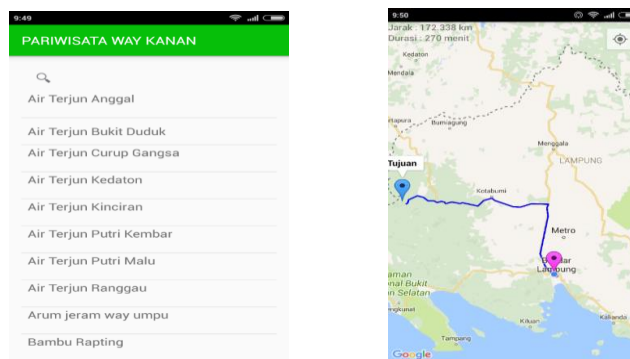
9:49

PARIWISATA WAY KANAN

Air Terjun Anggal

Air Terjun Bukit Duduk

Air Terjun Curup Gangsa

Air Terjun Kedaton

Air Terjun Kinciran

Air Terjun Putri Kembar

Air Terjun Putri Malu

Air Terjun Ranggau

Arum jeram way umpu

Bambu Rapting

9:50

Jarak : 172.338 km
Durasi : 270 menit

Kedaton

Merdala

Bumiagung

Menggala

LAMPUNG

Tujuan

Kotabumi

Metro

B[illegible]dar Lampung

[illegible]aman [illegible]onal Bukit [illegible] Selatan

Kiluan

Kalianda

Tampang

Google